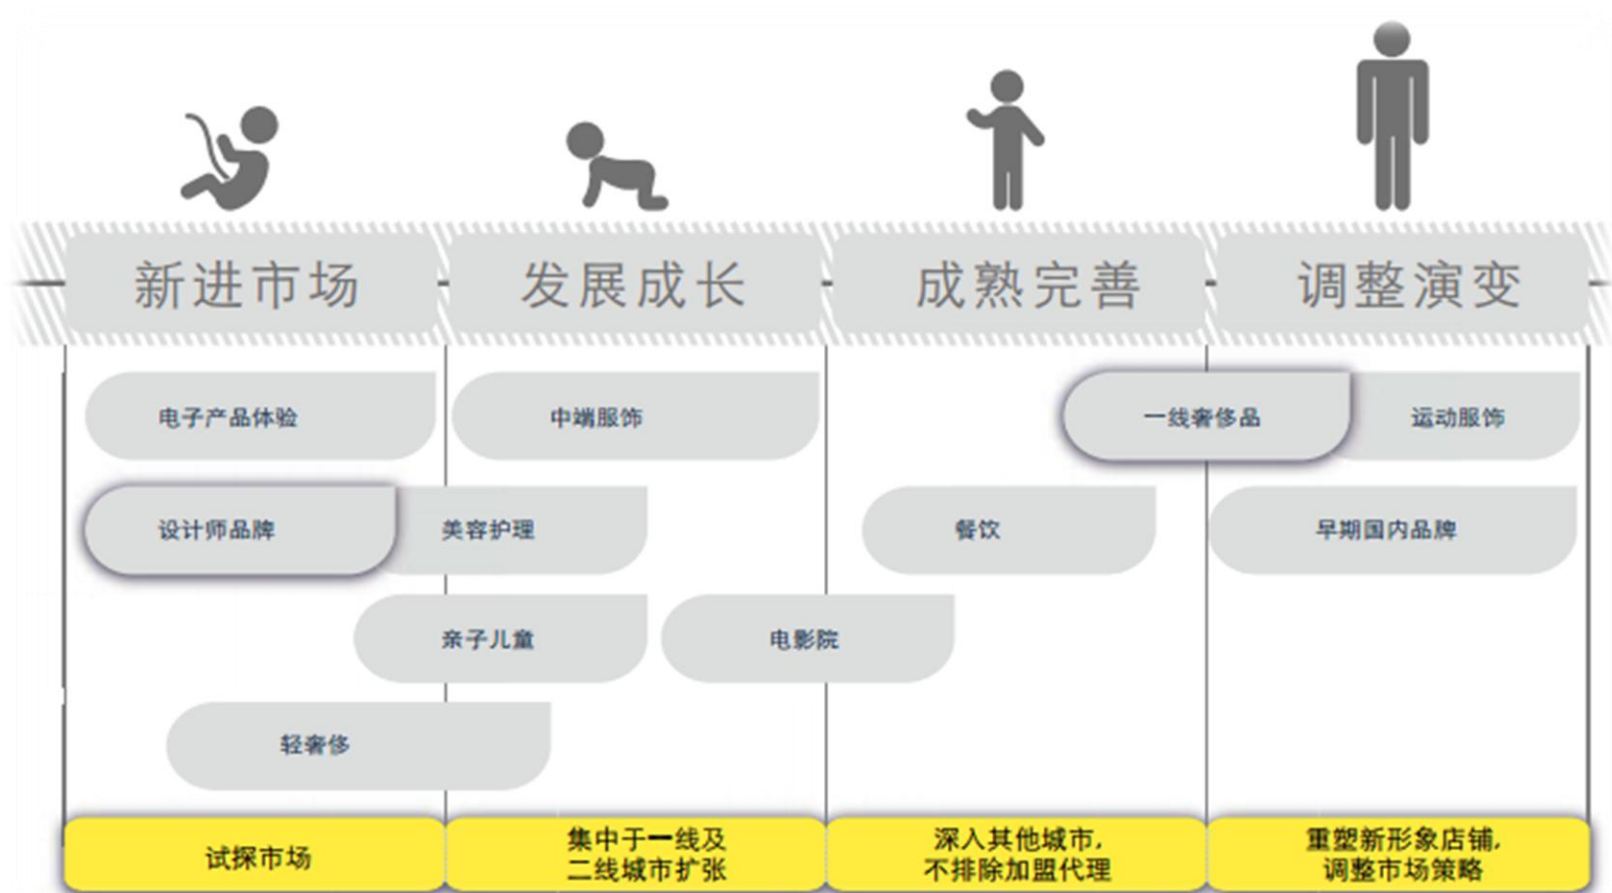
新进市场

发展成长

成熟完善

调整演变

电子产品体验

中端服饰

一线奢侈品

运动服饰

设计师品牌

美容护理

餐饮

早期国内品牌

亲子儿童

电影院

轻奢侈

试探市场

集中于一线及二线城市扩张

深入其他城市，不排除加盟代理

重塑新形象店铺，调整市场策略